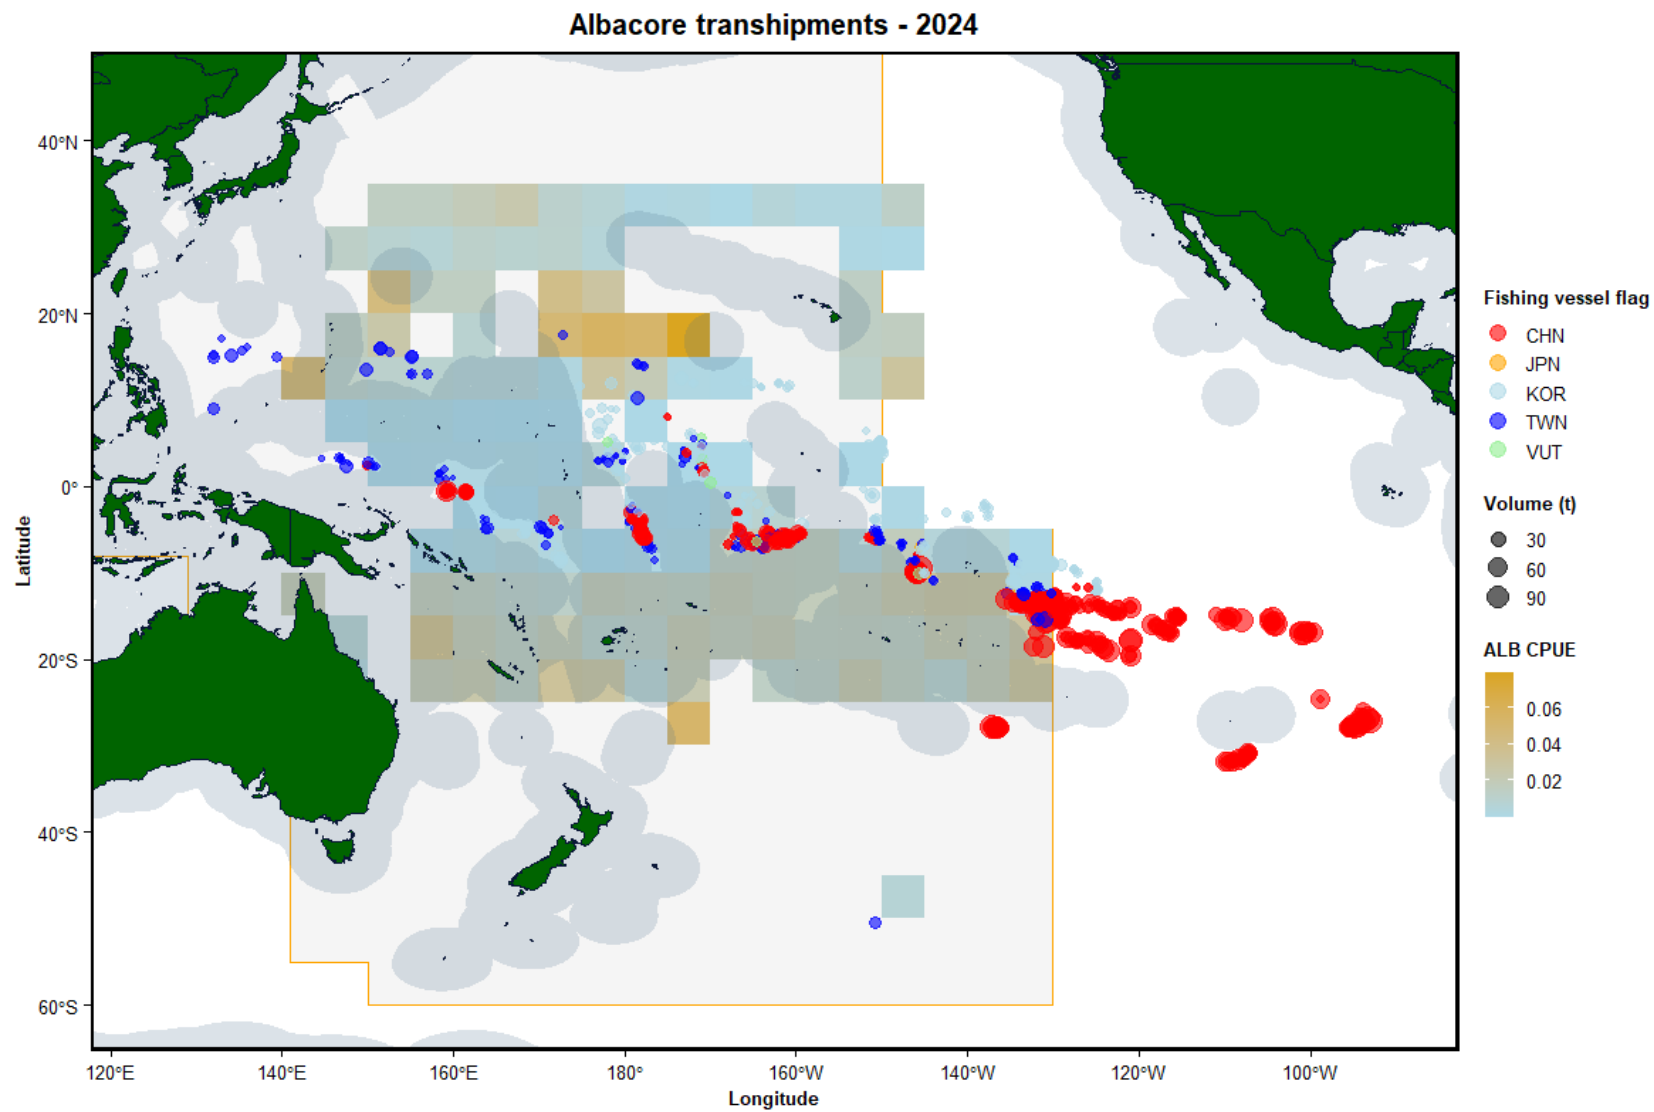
Albacore transhipments - 2024

40°N
20°N
0°
20°S
40°S
60°S

Latitude

120°E 140°E 160°E 180° 160°W 140°W 120°W 100°W

Longitude

Fishing vessel flag
CHN
JPN
KOR
TWN
VUT

Volume (t)
30
60
90

ALB CPUE
0.06
0.04
0.02